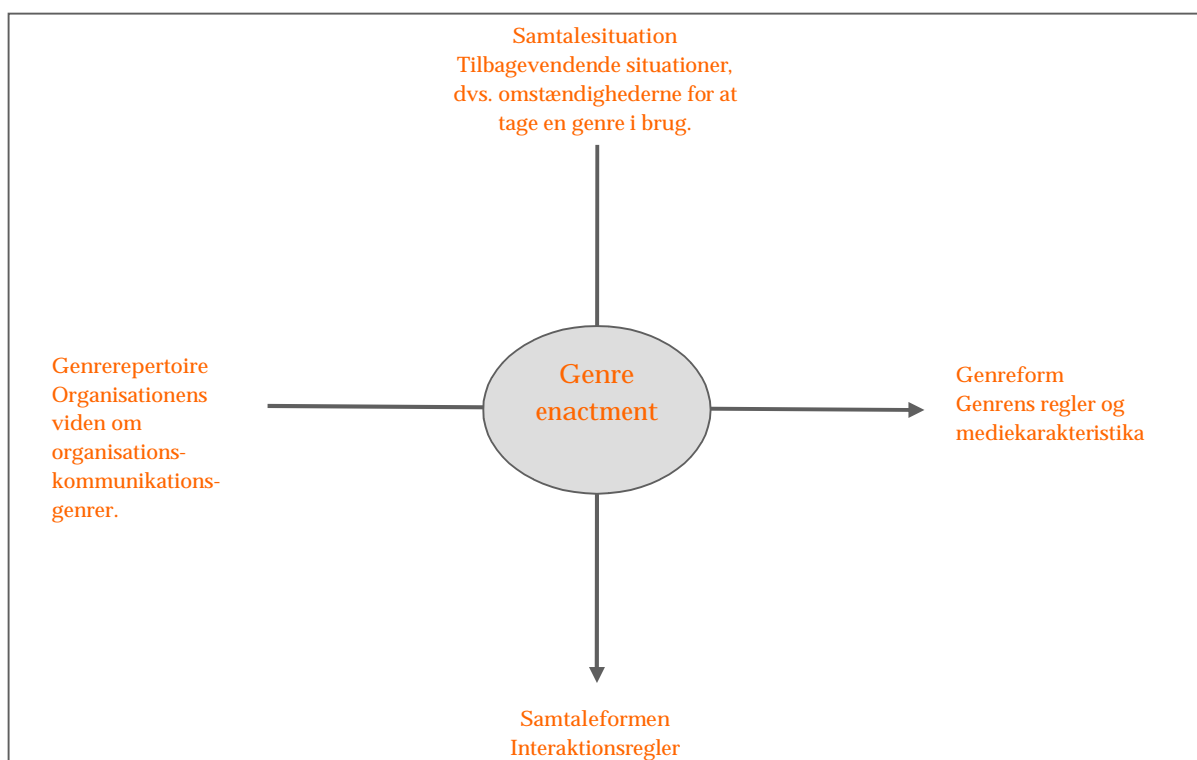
Samtalesituation
Tilbagevendende situationer, dvs. omstændighederne for at tage en genre i brug.

Genrerepertoire
Organisationens viden om organisations-kommunikations-genrer.

Genre enactment

Genreform
Genrens regler og mediekarakteristika

Samtaleformen
Interaktionsregler